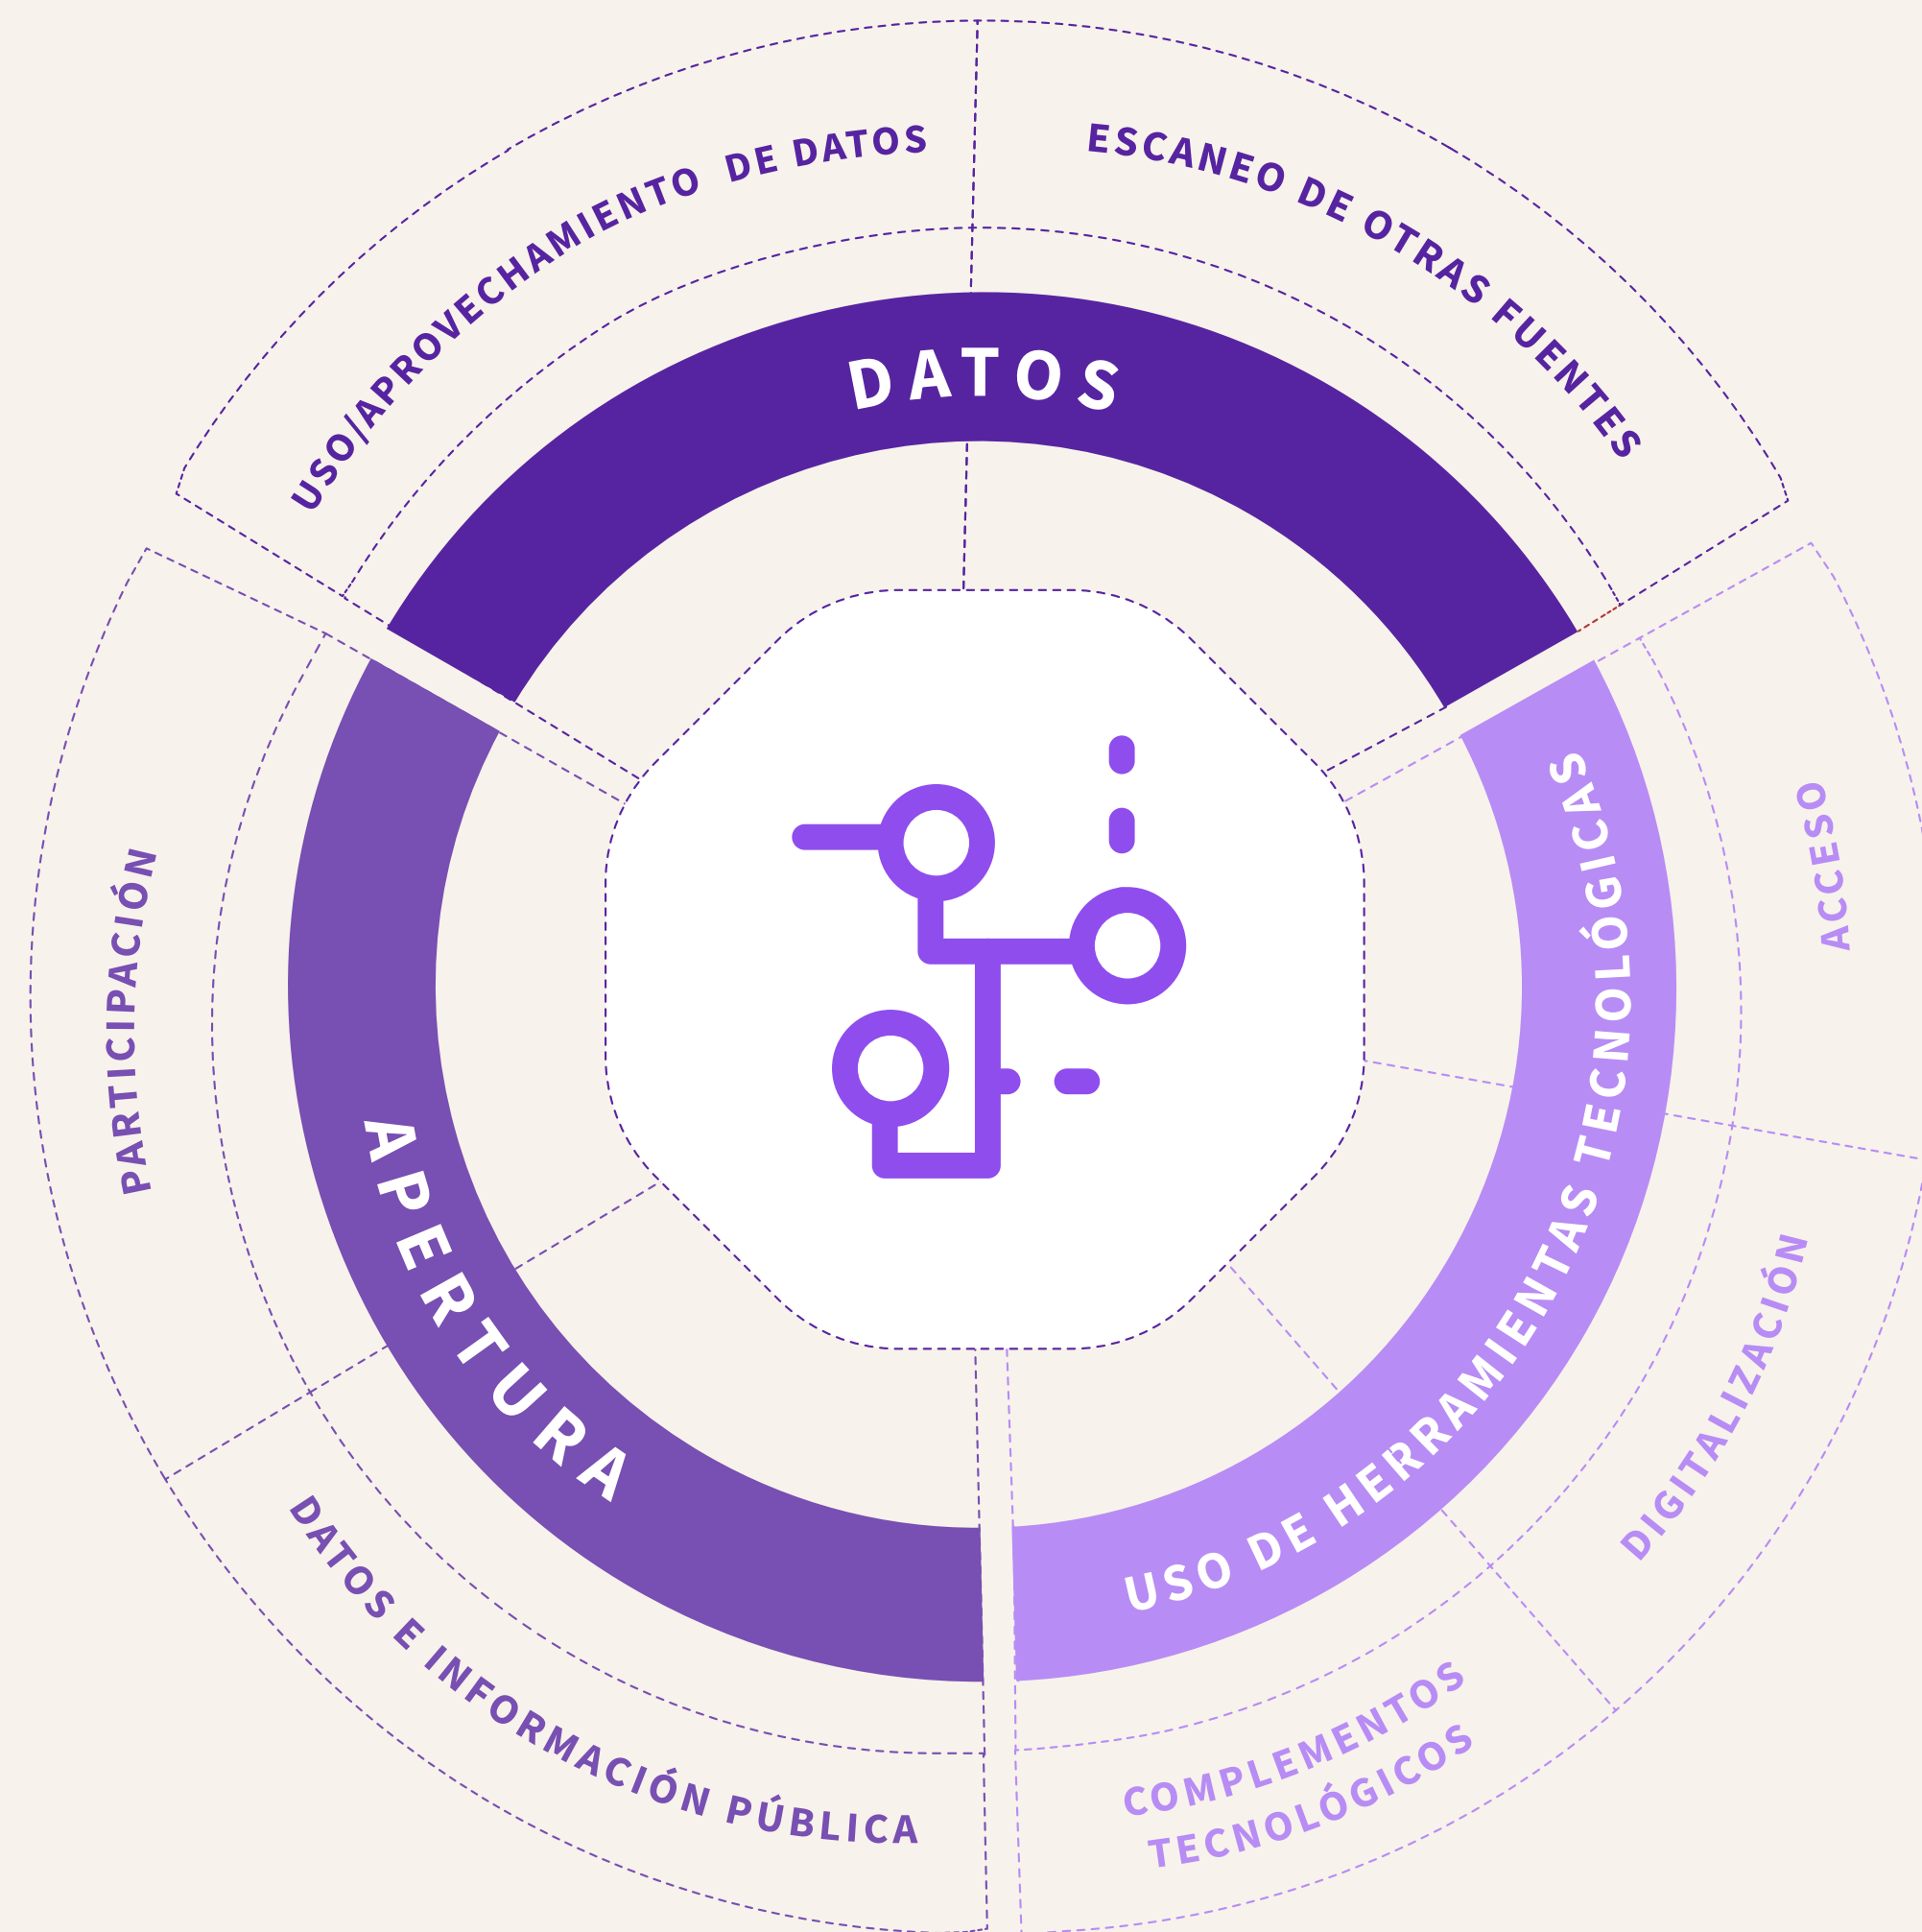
USO/APROVECHAMIENTO DE DATOS

ESCANEO DE OTRAS FUENTES

DATOS

PARTICIPACIÓN

APERTURA

USO DE HERRAMIENTAS TECNOLÓGICAS

ACCESO

DIGITALIZACIÓN

DATOS E INFORMACIÓN PÚBLICA

COMPLEMENTOS TECNOLÓGICOS